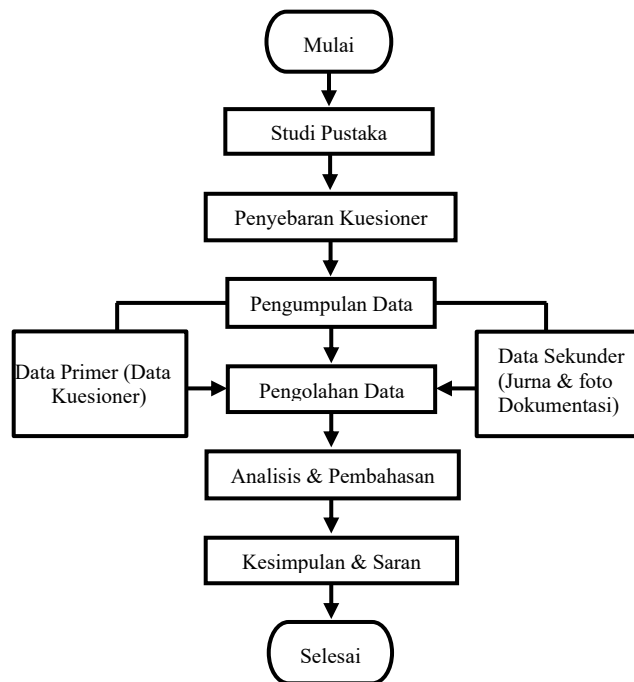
Mulai

Studi Pustaka

Penyebaran Kuesioner

Pengumpulan Data

Data Primer (Data Kuesioner)

Pengolahan Data

Data Sekunder (Jurna & foto Dokumentasi)

Analisis & Pembahasan

Kesimpulan & Saran

Selesai